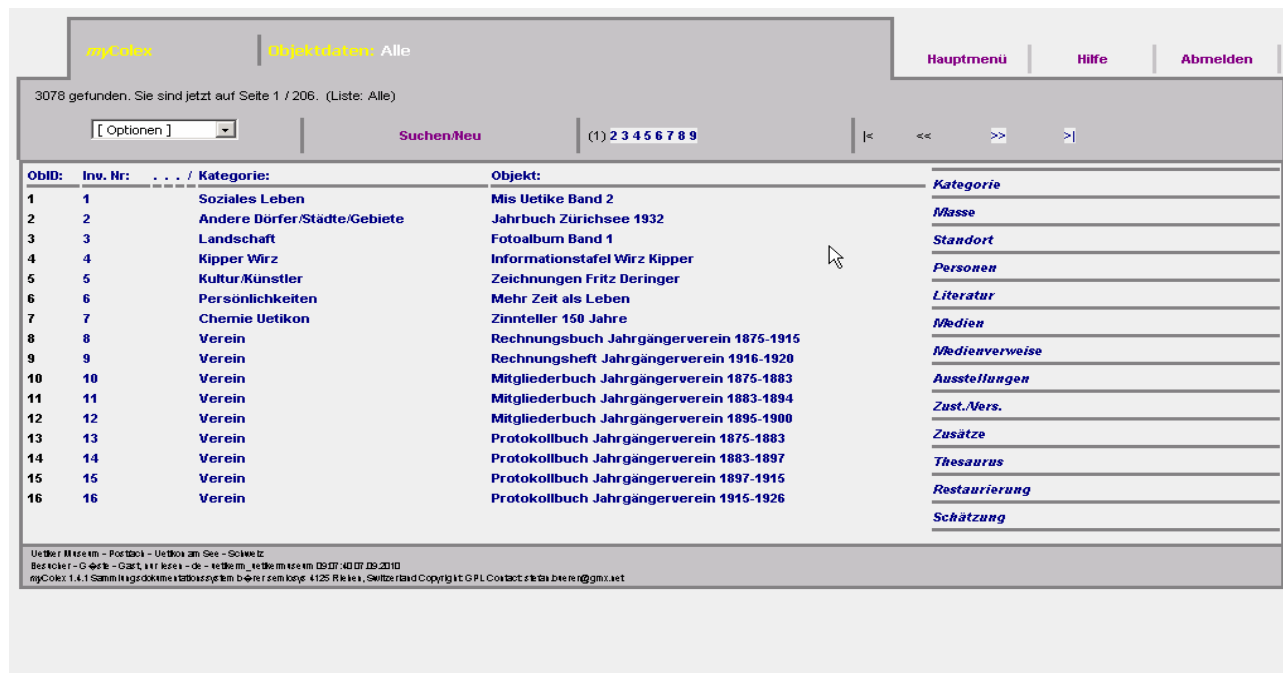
myColex | Objektdaten: Alle

Hauptmenü | Hilfe | Abmelden

3078 gefunden. Sie sind jetzt auf Seite 1 / 206. (Liste: Alle)

[ Optionen ]

Suchen/Neu

(1) 2 3 4 5 6 7 8 9

|< << >> >|

| ObID: | Inv. Nr: | . . . / | Kategorie: | Objekt: |
|---|---|---|---|---|
| 1 | 1 | | Soziales Leben | Mis Uetike Band 2 |
| 2 | 2 | | Andere Dörfer/Städte/Gebiete | Jahrbuch Zürichsee 1932 |
| 3 | 3 | | Landschaft | Fotoalbum Band 1 |
| 4 | 4 | | Kipper Wirz | Informationstafel Wirz Kipper |
| 5 | 5 | | Kultur/Künstler | Zeichnungen Fritz Deringer |
| 6 | 6 | | Persönlichkeiten | Mehr Zeit als Leben |
| 7 | 7 | | Chemie Uetikon | Zinnteller 150 Jahre |
| 8 | 8 | | Verein | Rechnungsbuch Jahrgängerverein 1875-1915 |
| 9 | 9 | | Verein | Rechnungsheft Jahrgängerverein 1916-1920 |
| 10 | 10 | | Verein | Mitgliederbuch Jahrgängerverein 1875-1883 |
| 11 | 11 | | Verein | Mitgliederbuch Jahrgängerverein 1883-1894 |
| 12 | 12 | | Verein | Mitgliederbuch Jahrgängerverein 1895-1900 |
| 13 | 13 | | Verein | Protokollbuch Jahrgängerverein 1875-1883 |
| 14 | 14 | | Verein | Protokollbuch Jahrgängerverein 1883-1897 |
| 15 | 15 | | Verein | Protokollbuch Jahrgängerverein 1897-1915 |
| 16 | 16 | | Verein | Protokollbuch Jahrgängerverein 1915-1926 |

Kategorie
Masse
Standort
Personen
Literatur
Medien
Medienverweise
Ausstellungen
Zust./Vers.
Zusätze
Thesaurus
Restaurierung
Schätzung

Uetiker Museum - Postfach - Uetikon am See - Schweiz
Besucher - Gäste - Gast, nur lesen - de - uetikerm_uetikermuseum 09:07:40 07.09.2010
myColex 1.4.1 Sammlungsdokumentationssystem bürersemiosys 4125 Riehen, Switzerland Copyright: GPL Contact: stefan.bierer@gmx.net